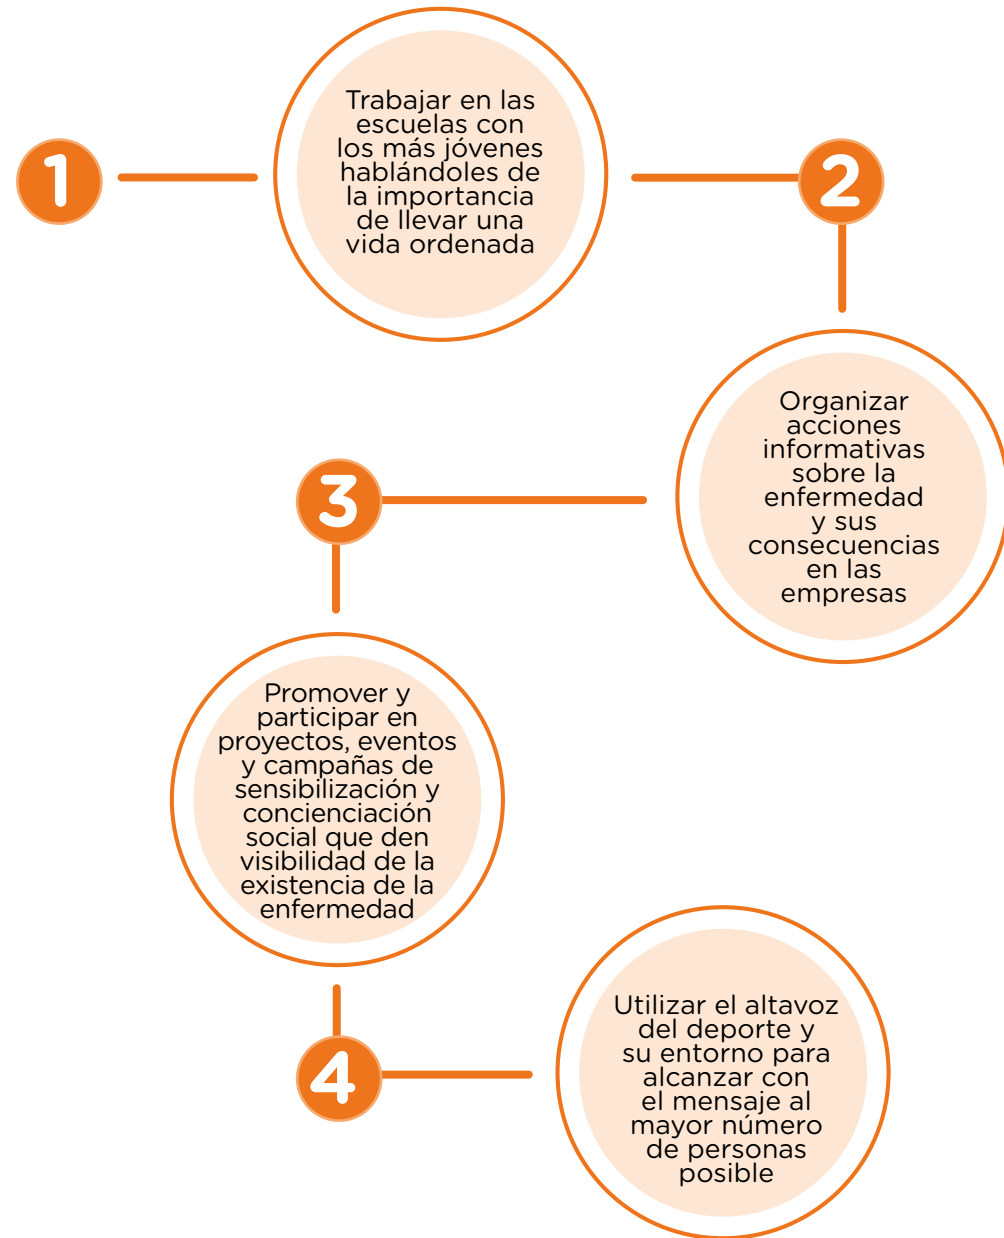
1

Trabajar en las escuelas con los más jóvenes hablándoles de la importancia de llevar una vida ordenada

2

Organizar acciones informativas sobre la enfermedad y sus consecuencias en las empresas

3

Promover y participar en proyectos, eventos y campañas de sensibilización y concienciación social que den visibilidad de la existencia de la enfermedad

4

Utilizar el altavoz del deporte y su entorno para alcanzar con el mensaje al mayor número de personas posible